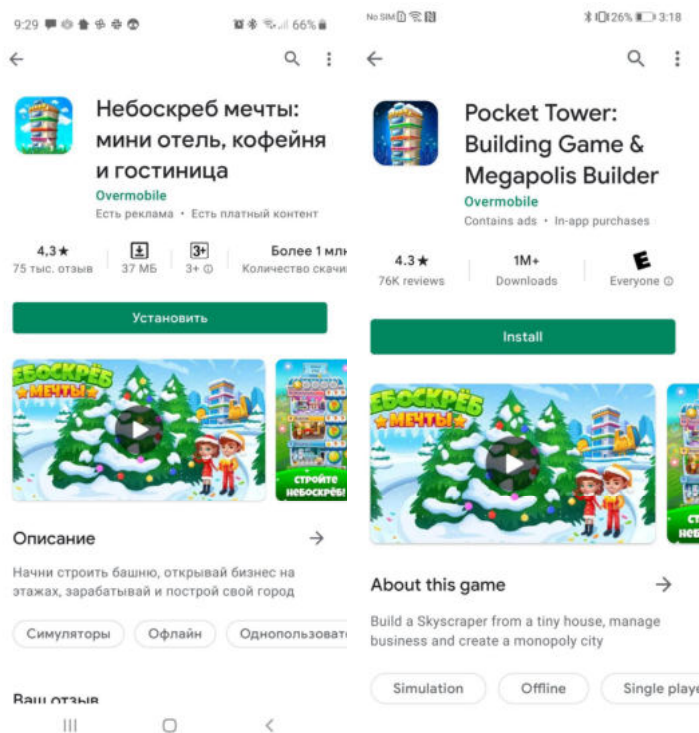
9:29 66%

Небоскреб мечты: мини отель, кофейня и гостиница
Overmobile
Есть реклама • Есть платный контент

4,3★
75 тыс. отзыв
37 МБ
3+
3+
Более 1 млн
Количество скачи

Установить

ЕБОСКРЁБ МЕЧТЫ

СТРОЙТЕ НЕБОСКРЁБ

Описание

Начни строить башню, открывай бизнес на этажах, зарабатывай и построй свой город

Симуляторы
Офлайн
Однопользовате

Ваш отзыв

No SIM 26% 3:18

Pocket Tower: Building Game & Megapolis Builder
Overmobile
Contains ads • In-app purchases

4.3★
76K reviews
1M+
Downloads
E
Everyone

Install

ЕБОСКРЁБ МЕЧТЫ

СТ НЕБ

About this game

Build a Skyscraper from a tiny house, manage business and create a monopoly city

Simulation
Offline
Single playe